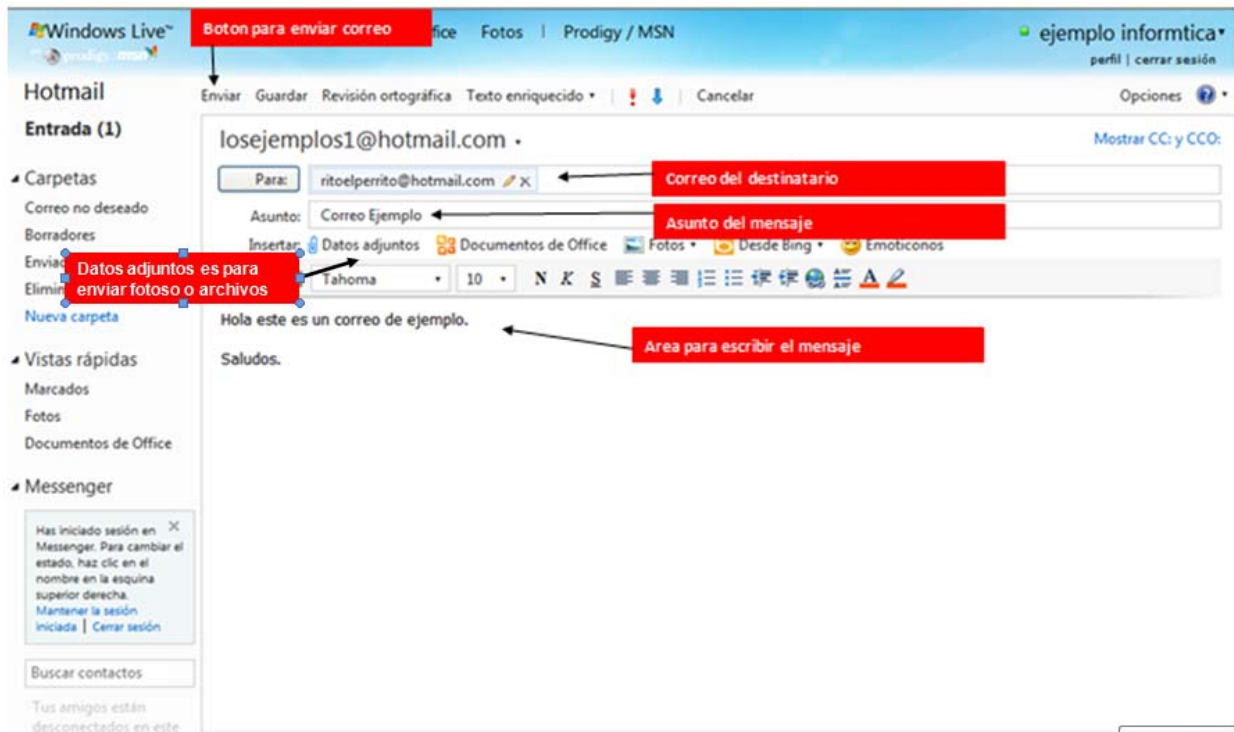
Windows Live™ prodigy msn
Boton para enviar correo
fice Fotos | Prodigy / MSN
ejemplo informtica
perfil | cerrar sesión

Hotmail
Enviar Guardar Revisión ortográfica Texto enriquecido | Cancelar
Opciones

Entrada (1)
losejemplos1@hotmail.com
Mostrar CC: y CCO:

Carpetas
Para: ritoelperrito@hotmail.com
Correo del destinatario

Correo no deseado
Asunto: Correo Ejemplo
Asunto del mensaje

Borradores
Insertar: Datos adjuntos Documentos de Office Fotos Desde Bing Emoticonos

Envia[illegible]
Datos adjuntos es para enviar fotoso o archivos
Tahoma 10 N K S

Elimin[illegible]
Nueva carpeta
Hola este es un correo de ejemplo.
Area para escribir el mensaje

Saludos.

Vistas rápidas
Marcados
Fotos
Documentos de Office

Messenger
Has iniciado sesión en Messenger. Para cambiar el estado, haz clic en el nombre en la esquina superior derecha.
Mantener la sesión iniciada | Cerrar sesión

Buscar contactos

Tus amigos están desconectados en este